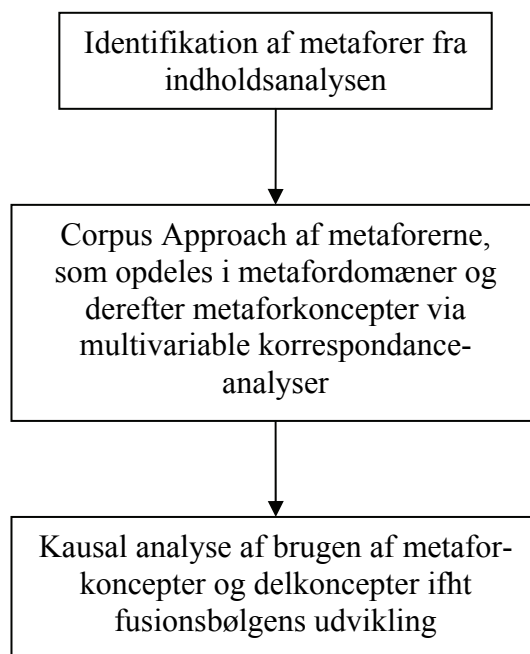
Identifikation af metaforer fra indholdsanalysen

Corpus Approach af metaforerne, som opdeles i metafordomæner og derefter metaforkoncepter via multivariable korrespondance-analyser

Kausal analyse af brugen af metafor-koncepter og delkoncepter ifht fusionsbølgens udvikling